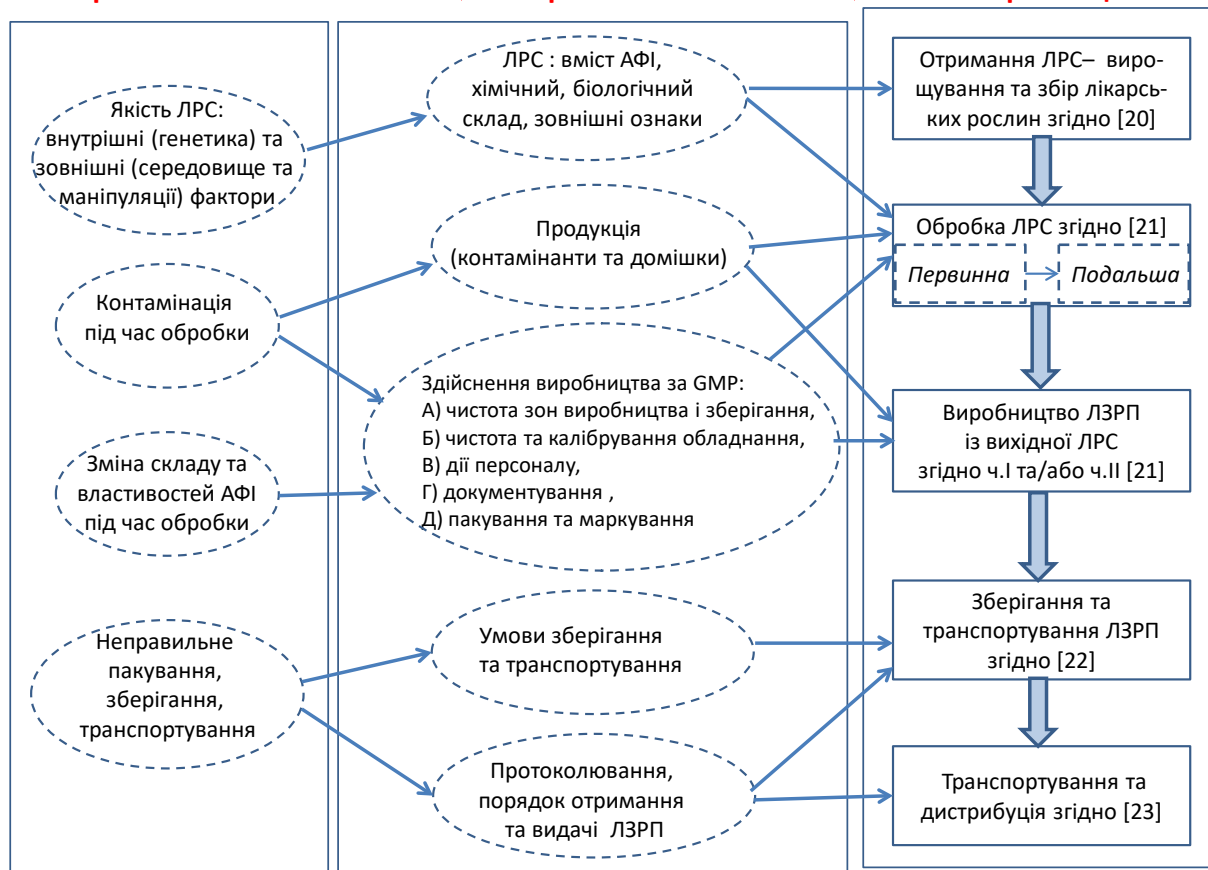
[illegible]

Якість ЛРС: внутрішні (генетика) та зовнішні (середовище та маніпуляції) фактори

Контамінація під час обробки

Зміна складу та властивостей АФІ під час обробки

Неправильне пакування, зберігання, транспортування

ЛРС : вміст АФІ, хімічний, біологічний склад, зовнішні ознаки

Продукція (контамінанти та домішки)

Здійснення виробництва за GMP:
А) чистота зон виробництва і зберігання,
Б) чистота та калібрування обладнання,
В) дії персоналу,
Г) документування ,
Д) пакування та маркування

Умови зберігання та транспортування

Протоколювання, порядок отримання та видачі ЛЗРП

Отримання ЛРС– вирощування та збір лікарських рослин згідно [20]

Обробка ЛРС згідно [21]

Первинна

Подальша

Виробництво ЛЗРП із вихідної ЛРС згідно ч.І та/або ч.ІІ [21]

Зберігання та транспортування ЛЗРП згідно [22]

Транспортування та дистрибуція згідно [23]